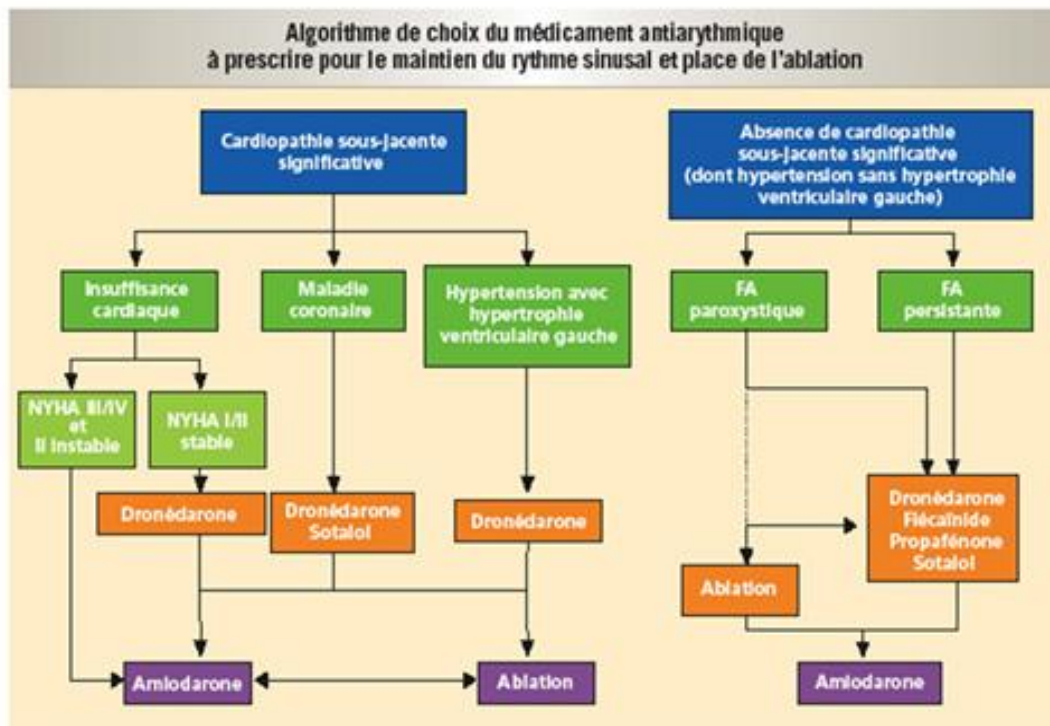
Algorithme de choix du médicament antiarythmique à prescrire pour le maintien du rythme sinusal et place de l'ablation

Cardiopathie sous-jacente significative

Absence de cardiopathie sous-jacente significative (dont hypertension sans hypertrophie ventriculaire gauche)

Insuffisance cardiaque

Maladie coronaire

Hypertension avec hypertrophie ventriculaire gauche

FA paroxystique

FA persistante

NYHA III/IV et II instable

NYHA I/II stable

Dronédarone

Dronédarone Sotalol

Dronédarone

Dronédarone Flécaïnide Propafénone Sotalol

Ablation

Amiodarone

Ablation

Amiodarone